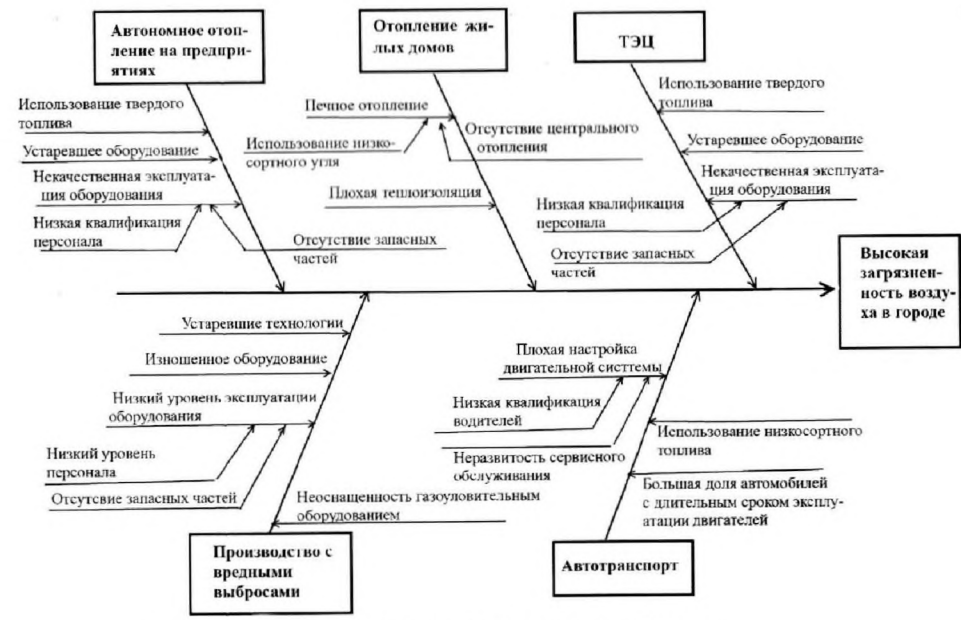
Автономное отопление на предприятиях

Отопление жилых домов

ТЭЦ

Использование твердого топлива

Устаревшее оборудование

Некачественная эксплуатация оборудования

Низкая квалификация персонала

Отсутствие запасных частей

Печное отопление

Использование низкосортного угля

Отсутствие центрального отопления

Плохая теплоизоляция

Использование твердого топлива

Устаревшее оборудование

Некачественная эксплуатация оборудования

Низкая квалификация персонала

Отсутствие запасных частей

Высокая загрязненность воздуха в городе

Устаревшие технологии

Изношенное оборудование

Низкий уровень эксплуатации оборудования

Низкий уровень персонала

Отсутсвие запасных частей

Неоснащенность газоуловительным оборудованием

Плохая настройка двигательной систтемы

Низкая квалификация водителей

Неразвитость сервисного обслуживания

Использование низкосортного топлива

Большая доля автомобилей с длительным сроком эксплуатации двигателей

Производство с вредными выбросами

Автотранспорт